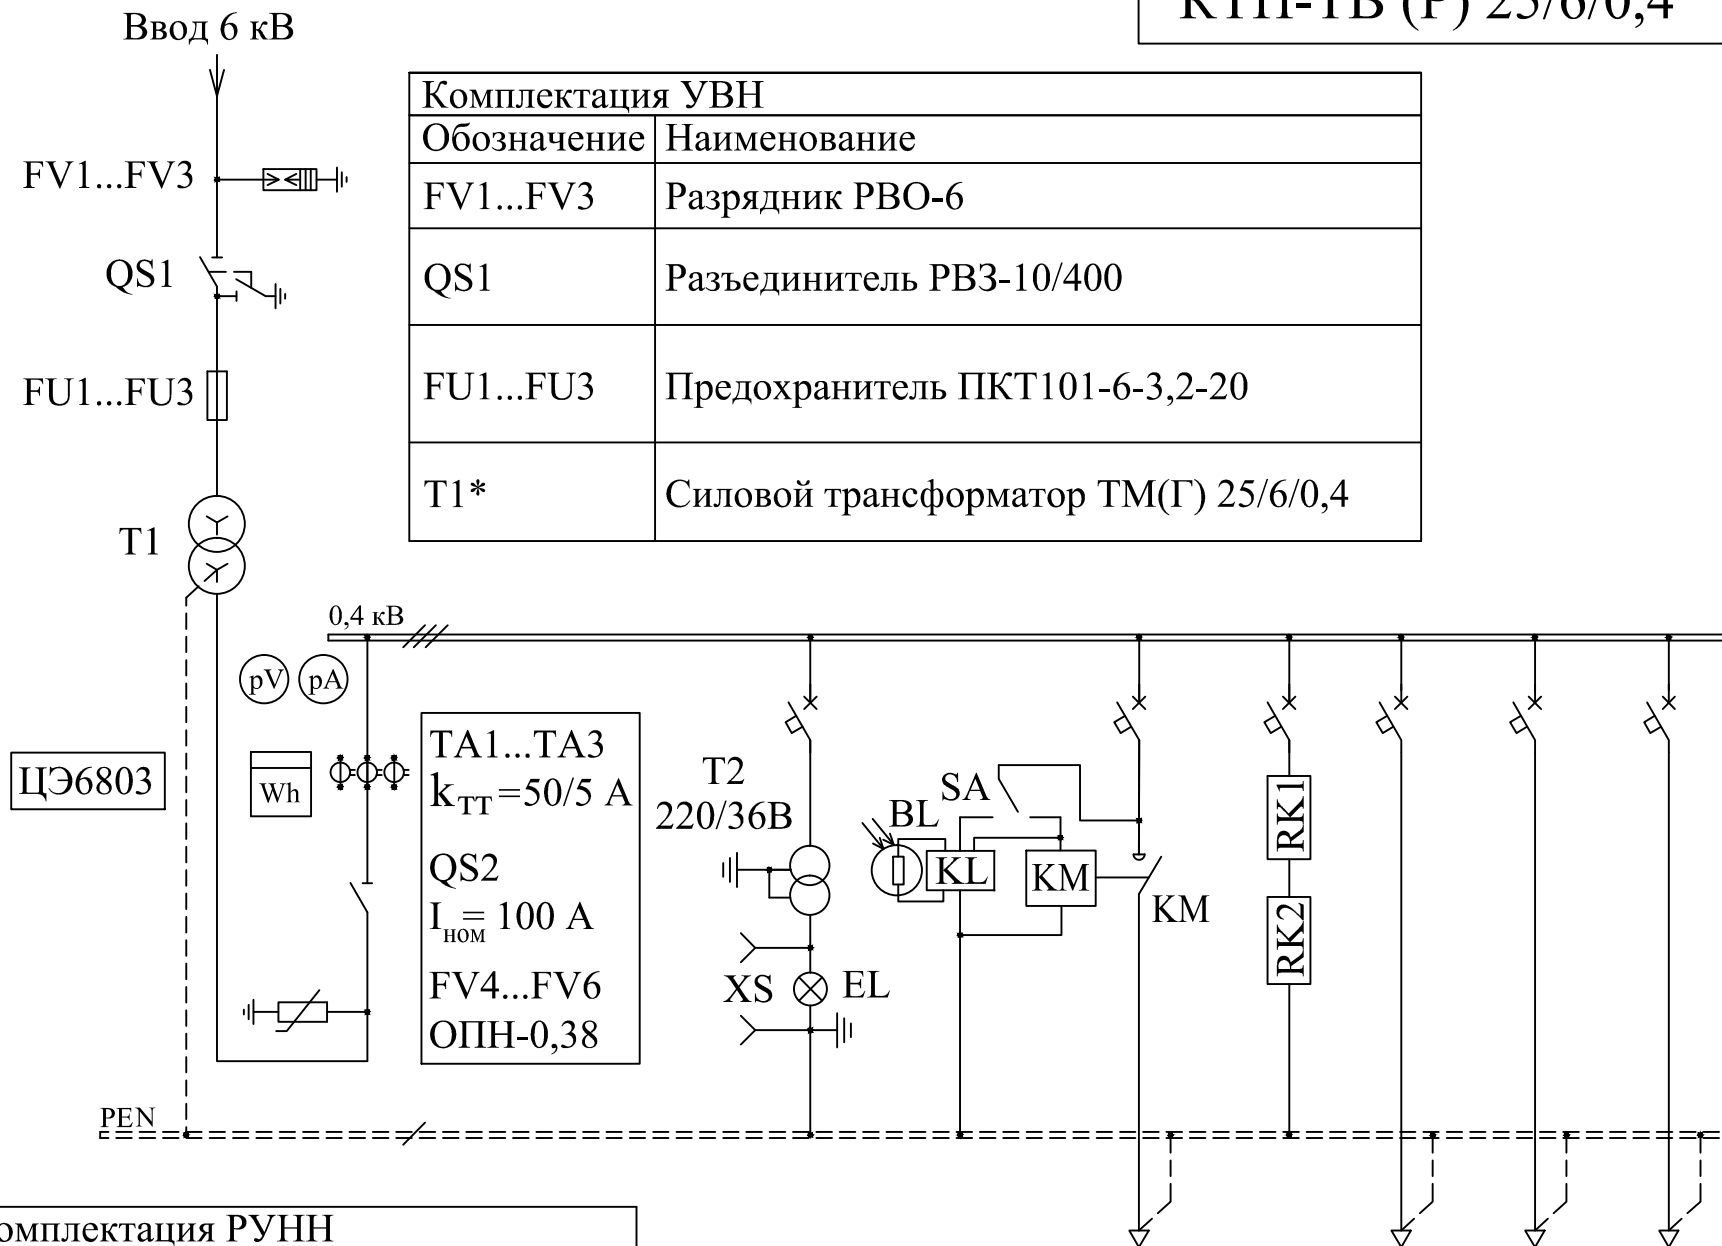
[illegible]ТП-ТВ (Р) 25/6/0,4

Ввод 6 кВ

| Комплектация УВН | |
|---|---|
| Обозначение | Наименование |
| FV1...FV3 | Разрядник РВО-6 |
| QS1 | Разъединитель РВЗ-10/400 |
| FU1...FU3 | Предохранитель ПКТ101-6-3,2-20 |
| T1* | Силовой трансформатор ТМ(Г) 25/6/0,4 |

FV1...FV3

QS1

FU1...FU3

T1

0,4 кВ

pV pA

ЦЭ6803

Wh

TA1...TA3
$k_{ТТ}$=50/5 A
QS2
$I_{ном}$= 100 A
FV4...FV6
ОПН-0,38

T2
220/36В

BL

SA

KL

KM

KM

RK1

RK2

XS

EL

PEN

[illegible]омплектация РУНН